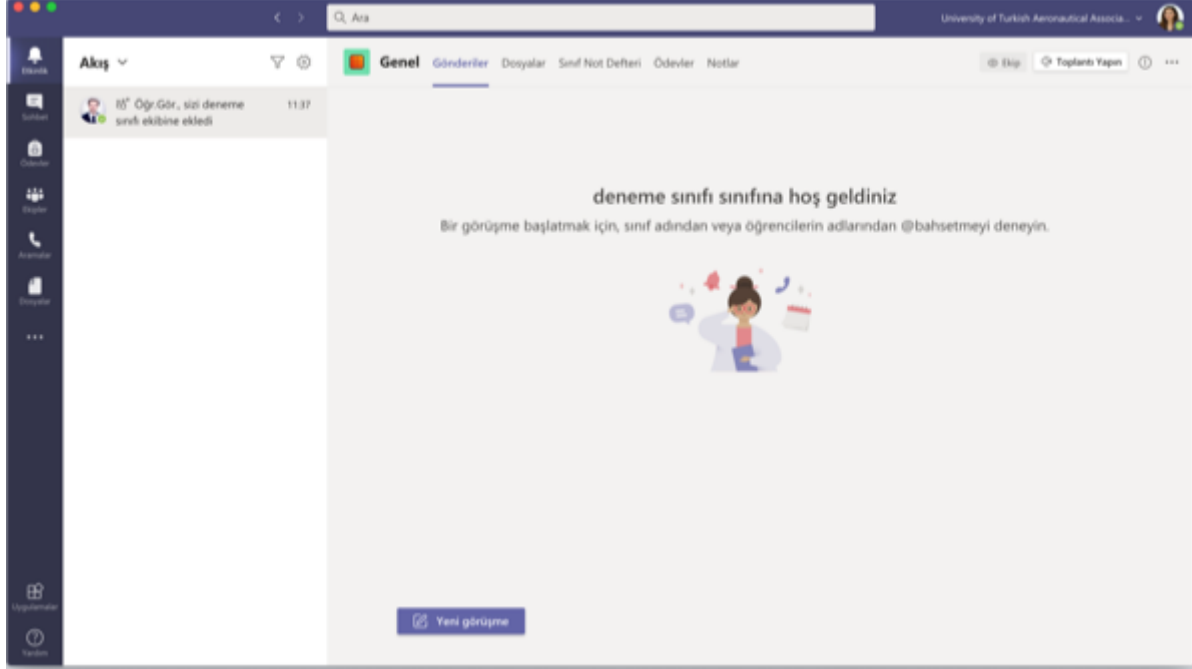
Ara

University of Turkish Aeronautical Associa...

Etkinlik
Sohbet
Ödevler
Ekipler
Aramalar
Dosyalar
...
Uygulamalar
Yardım

Akış

Öğr.Gör., sizi deneme sınıfı ekibine ekledi 11:37

Genel Gönderiler Dosyalar Sınıf Not Defteri Ödevler Notlar

Ekip Toplantı Yapın

deneme sınıfı sınıfına hoş geldiniz

Bir görüşme başlatmak için, sınıf adından veya öğrencilerin adlarından @bahsetmeyi deneyin.

Yeni görüşme